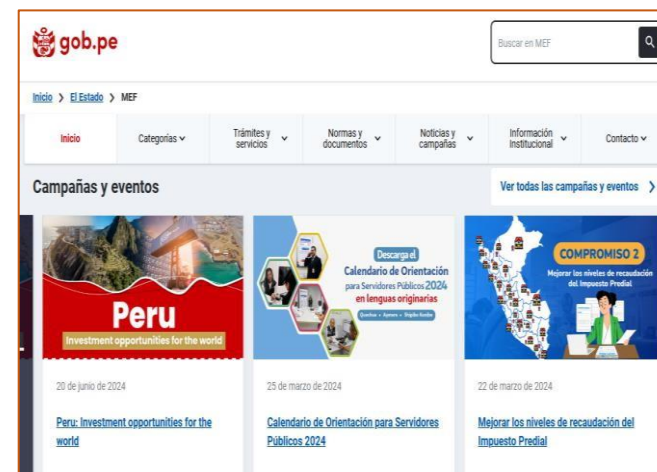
gob.pe

Buscar en MEF

Inicio > El Estado > MEF

Inicio
Categorías
Trámites y servicios
Normas y documentos
Noticias y campañas
Información Institucional
Contacto

Campañas y eventos

Ver todas las campañas y eventos >

Peru
Investment opportunities for the world

20 de junio de 2024

Peru: Investment opportunities for the world

Descarga el
Calendario de Orientación
para Servidores Públicos 2024
en lenguas originarias
Quechua • Aymara • Shipibo-Konibo

25 de marzo de 2024

Calendario de Orientación para Servidores Públicos 2024

COMPROMISO 2
Mejorar los niveles de recaudación del Impuesto Predial

22 de marzo de 2024

Mejorar los niveles de recaudación del Impuesto Predial